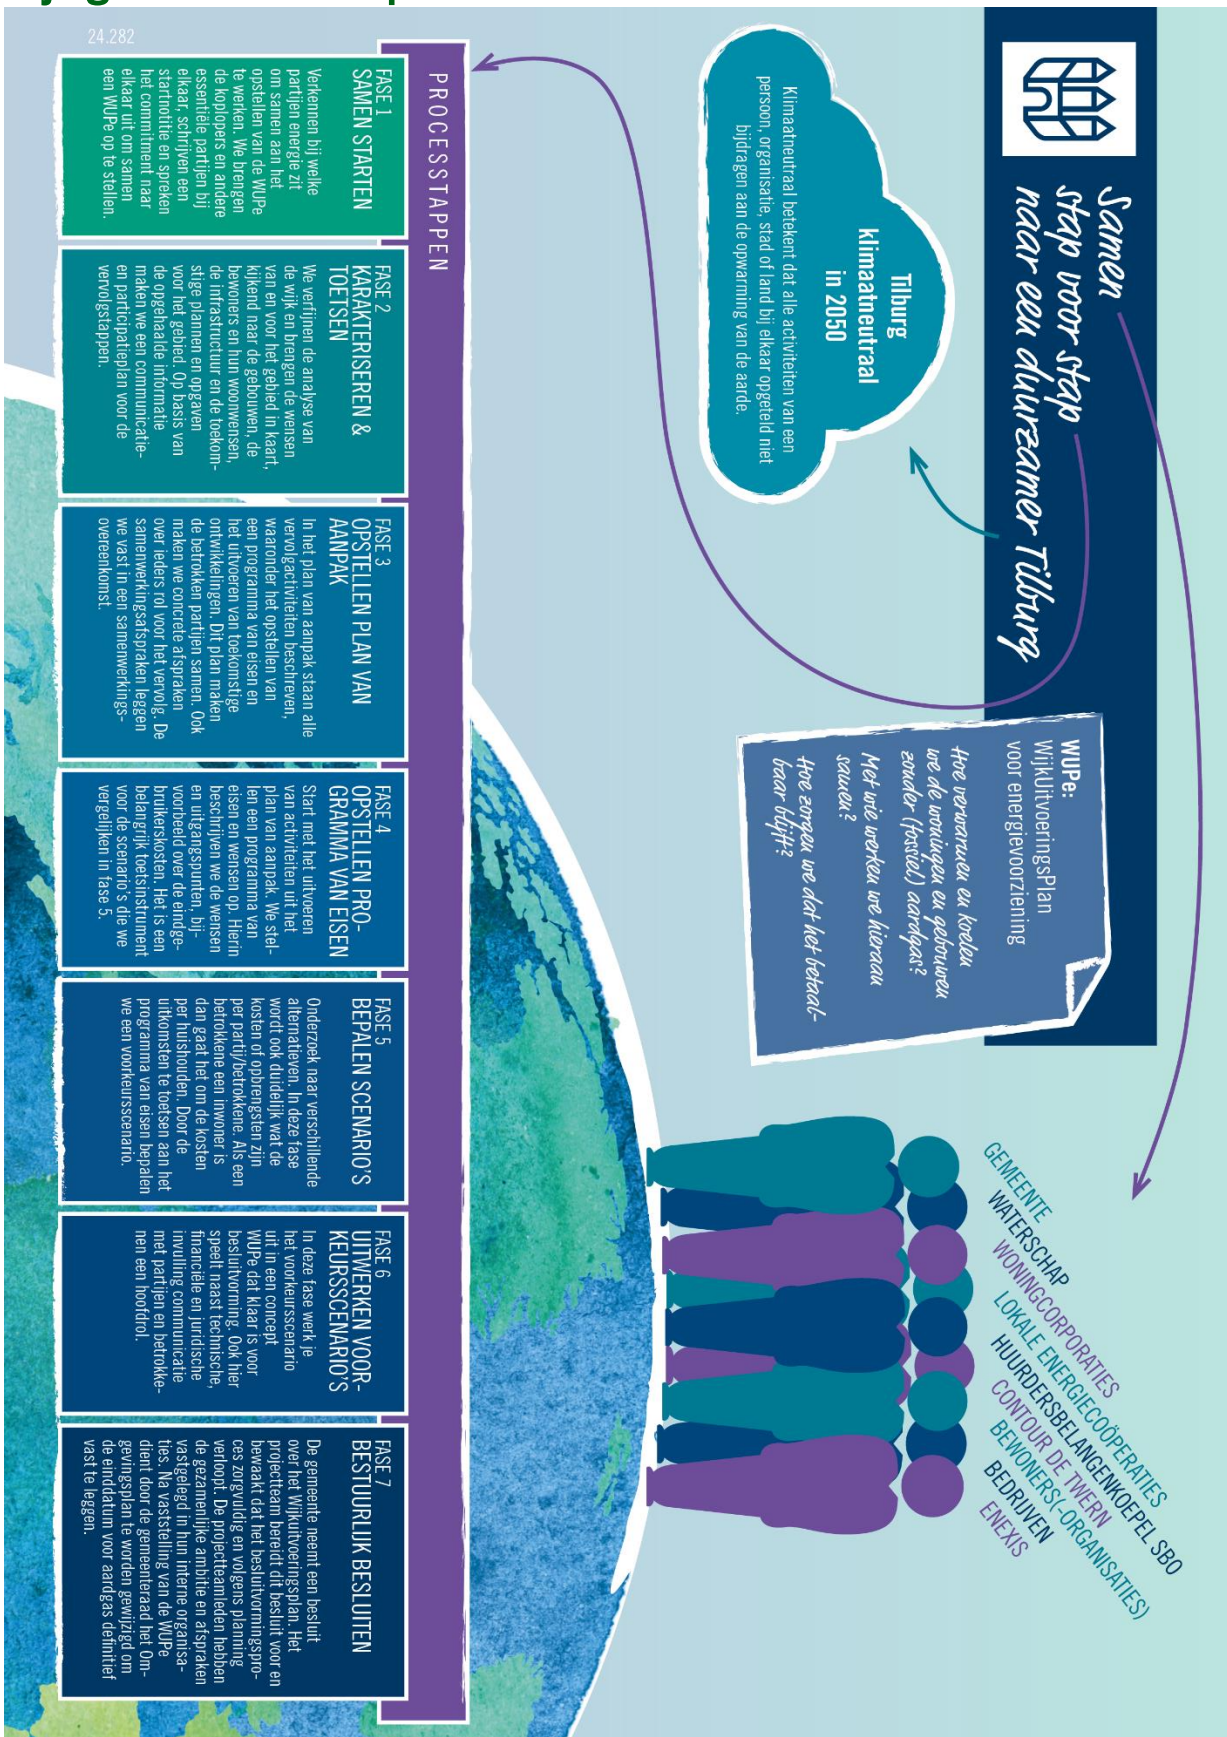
Samen stap voor stap naar een duurzamer Tilburg

Tilburg klimaatneutraal in 2050

Klimaatneutraal betekent dat alle activiteiten van een persoon, organisatie, stad of land bij elkaar opgeteld niet bijdragen aan de opwarming van de aarde.

WUPe:
WijkUitvoeringsPlan voor energievoorziening

Hoe verwarmen en koelen we de woningen en gebouwen zonder (fossiel) aardgas?
Met wie werken we hieraan samen?
Hoe zorgen we dat het betaalbaar blijft?

GEMEENTE
WATERSCHAP
WONINGCORPORATIES
LOKALE ENERGIECOÖPERATIES
HUURDERSBELANGENKOEPEL SBO
CONTOUR DE TWERN
BEWONERS(-ORGANISATIES)
BEDRIJVEN
ENEXIS

PROCESSTAPPEN

FASE 1
SAMEN STARTEN
Verkennen bij welke partijen energie zit om samen aan het opstellen van de WUPe te werken. We brengen de koplopers en andere essentiële partijen bij elkaar, schrijven een startnotitie en spreken het commitment naar elkaar uit om samen een WUPe op te stellen.

FASE 2
KARAKTERISEREN & TOETSEN
We verfijnen de analyse van de wijk en brengen de wensen van en voor het gebied in kaart, kijkend naar de gebouwen, de bewoners en hun woonwensen, de infrastructuur en de toekomstige plannen en opgaven voor het gebied. Op basis van de opgehaalde informatie maken we een communicatie- en participatieplan voor de vervolgstappen.

FASE 3
OPSTELLEN PLAN VAN AANPAK
In het plan van aanpak staan alle vervolgactiviteiten beschreven, waaronder het opstellen van een programma van eisen en het uitvoeren van toekomstige ontwikkelingen. Dit plan maken de betrokken partijen samen. Ook maken we concrete afspraken over iedere rol voor het vervolg. De samenwerkingsafspraken leggen we vast in een samenwerkingsovereenkomst.

FASE 4
OPSTELLEN PROGRAMMA VAN EISEN
Start met het uitvoeren van activiteiten uit het plan van aanpak. We stellen een programma van eisen en wensen op. Hierin beschrijven we de wensen en uitgangspunten, bijvoorbeeld over de eindgebruikerskosten. Het is een belangrijk toetsinstrument voor de scenario's die we vergelijken in fase 5.

FASE 5
BEPALEN SCENARIO'S
Onderzoek naar verschillende alternatieven. In deze fase wordt ook duidelijk wat de kosten of opbrengsten zijn per partij/betrokkene. Als een betrokkene een inwoner is dan gaat het om de kosten per huishouden. Door de uitkomsten te toetsen aan het programma van eisen bepalen we een voorkeursscenario.

FASE 6
UITWERKEN VOORKEURSSCENARIO'S
In deze fase werk je het voorkeursscenario uit in een concept WUPe dat klaar is voor besluitvorming. Ook hier speelt naast technische, financiële en juridische invulling communicatie met partijen en betrokkenen een hoofdrol.

FASE 7
BESTUURLIJK BESLUITEN
De gemeente neemt een besluit over het Wijkuitvoeringsplan. Het projecteam bereidt dit besluit voor en bewaakt dat het besluitvormingsproces zorgvuldig en volgens planning verloopt. De projecteamleden hebben de gezamenlijke ambitie en afspraken vastgelegd in hun interne organisaties. Na vaststelling van de WUPe dient door de gemeenteraad het Omgevingsplan te worden gewijzigd om de einddatum voor aardgas definitief vast te leggen.

24.282